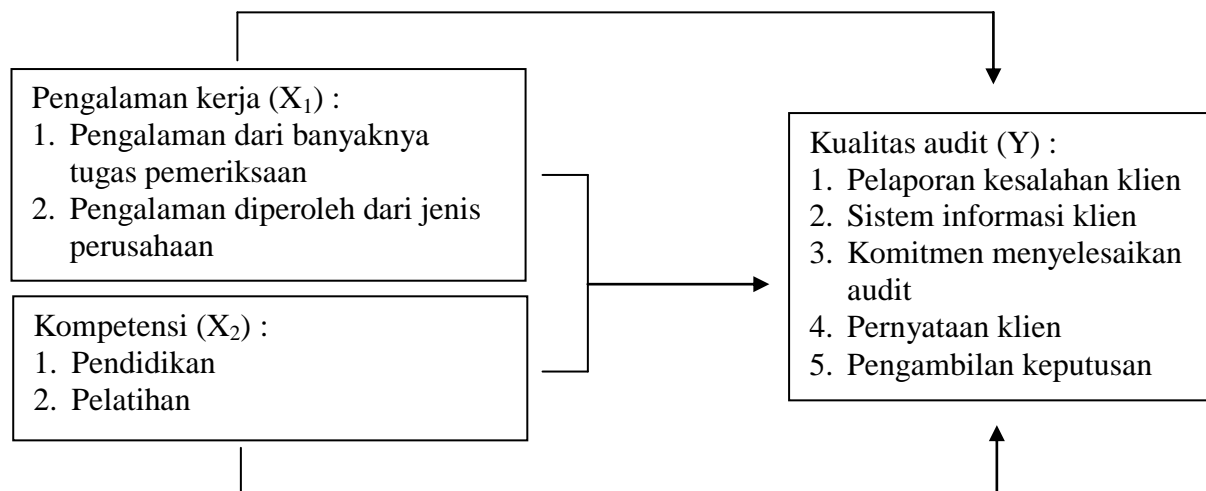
Pengalaman kerja ($X_1$) :
1. Pengalaman dari banyaknya tugas pemeriksaan
2. Pengalaman diperoleh dari jenis perusahaan

Kompetensi ($X_2$) :
1. Pendidikan
2. Pelatihan

Kualitas audit (Y) :
1. Pelaporan kesalahan klien
2. Sistem informasi klien
3. Komitmen menyelesaikan audit
4. Pernyataan klien
5. Pengambilan keputusan